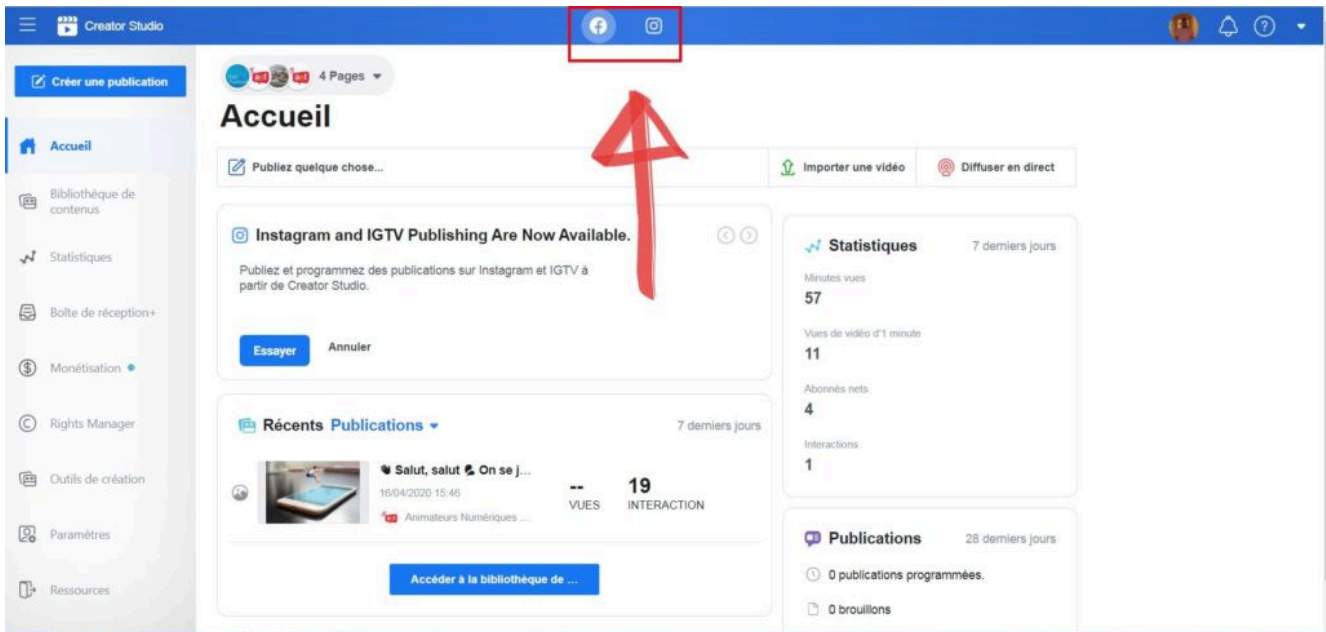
Creator Studio

Créer une publication

Accueil

Bibliothèque de contenus

Statistiques

Boîte de réception+

Monétisation

Rights Manager

Outils de création

Paramètres

Ressources

4 Pages

Accueil

Publiez quelque chose...

Importer une vidéo

Diffuser en direct

Instagram and IGTV Publishing Are Now Available.

Publiez et programmez des publications sur Instagram et IGTV à partir de Creator Studio.

Essayer

Annuler

Récents Publications

7 derniers jours

Salut, salut On se j...

16/04/2020 15:46

Animateurs Numériques ...

--
VUES

19
INTERACTION

Accéder à la bibliothèque de ...

Statistiques

7 derniers jours

Minutes vues
57

Vues de vidéo d'1 minute
11

Abonnés nets
4

Interactions
1

Publications

28 derniers jours

0 publications programmées.

0 brouillons